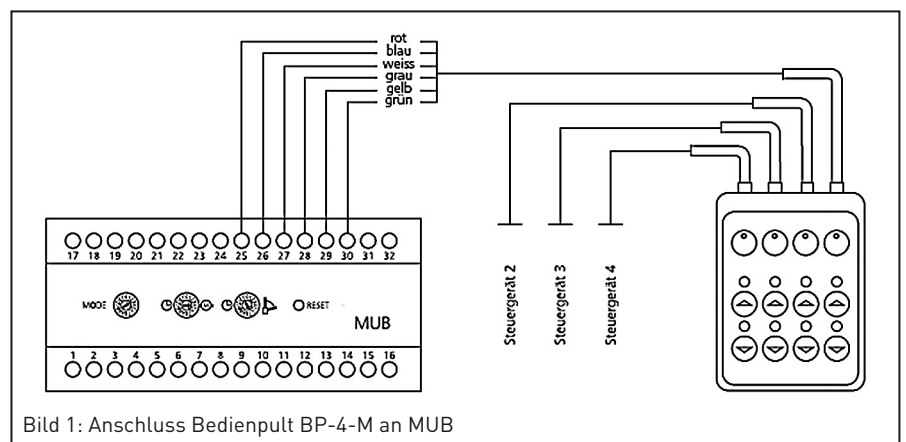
rot
blau
weiss
grau
gelb
grün

17 18 19 20 21 22 23 24 25 26 27 28 29 30 31 32

MODE

RESET

MUB

1 2 3 4 5 6 7 8 9 10 11 12 13 14 15 16

Steuergerät 2

Steuergerät 3

Steuergerät 4

Bild 1: Anschluss Bedienpult BP-4-M an MUB